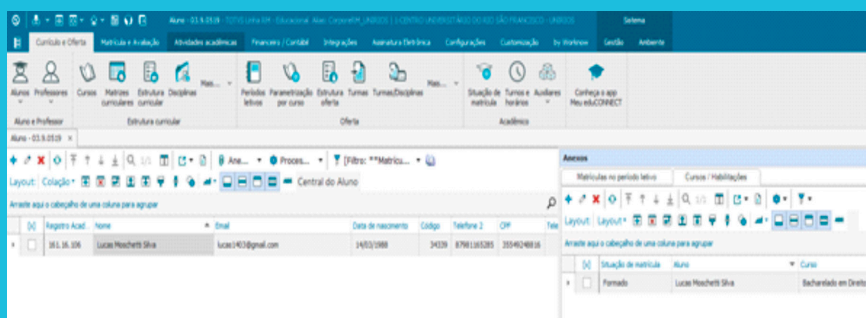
Aluno - 03.9.0519 - TOTVS Linha RM - Educacional Alias: CorporeRM_UNIBOS | 3-CENTRO UNIVERSITÁRIO DO RIO SÃO FRANCISCO - UNIRIOS

Sistema

Currículo e Oferta | Matrícula e Avaliação | Atividades acadêmicas | Financeiro / Contábil | Integrações | Assinatura Eletrônica | Configurações | Customização | by Workview | Gestão | Ambiente

Alunos | Professores | Cursos | Matrizes curriculares | Estrutura curricular | Disciplinas | Mais... | Períodos letivos | Parametrização por curso | Estrutura oferta | Turmas | Turmas/Disciplinas | Mais... | Situação de matrícula | Turnos e horários | Auxiliares | Conheça o app Meu eduCONNECT

Aluno e Professor | Estrutura curricular | Oferta | Acadêmico

Aluno - 03.9.0519

Ane... | Proces... | [Filtro: **Matrícu...

Layout: Coleção | Central do Aluno

Arraste aqui o cabeçalho de uma coluna para agrupar

| | [x] | Registro Acad... | Nome | Email | Data de nascimento | Código | Telefone 2 | CPF | Tele |
|---|---|---|---|---|---|---|---|---|---|
| | | 161.16.106 | Lucas Moschetti Silva | lucas1403@gmail.com | 14/03/1988 | 34339 | 87981165285 | 35549248816 | |

Anexos

Matrículas no período letivo | Cursos / Habilitações

Layout: Layout

Arraste aqui o cabeçalho de uma coluna para agrupar

| | [x] | Situação de matrícula | Aluno | Curso |
|---|---|---|---|---|
| | | Formado | Lucas Moschetti Silva | Bacharelado em Direito |